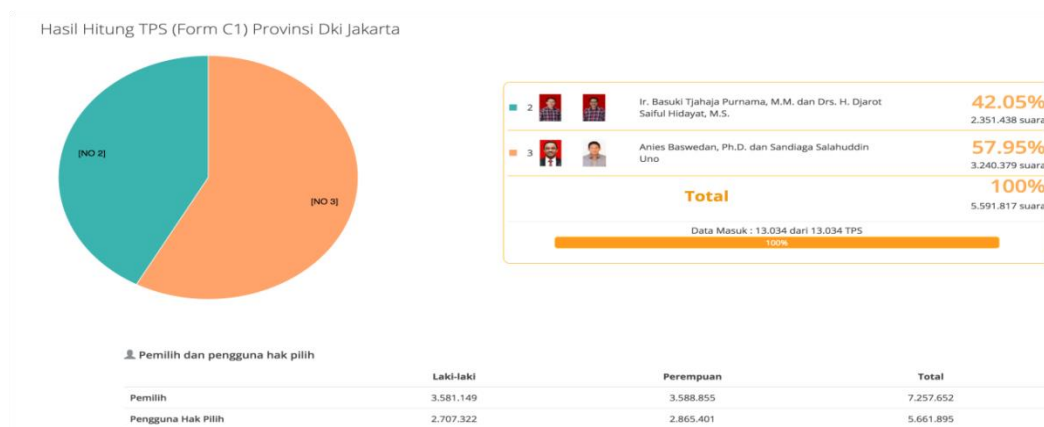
Hasil Hitung TPS (Form C1) Provinsi Dki Jakarta

[NO 2]

[NO 3]

| | | |
|---|---|---|
| 2 | Ir. Basuki Tjahaja Purnama, M.M. dan Drs. H. Djarot Saiful Hidayat, M.S. | 42.05% 2.351.438 suara |
| 3 | Anies Baswedan, Ph.D. dan Sandiaga Salahuddin Uno | 57.95% 3.240.379 suara |
| | Total | 100% 5.591.817 suara |

Data Masuk : 13.034 dari 13.034 TPS

100%

Pemilih dan pengguna hak pilih

| | Laki-laki | Perempuan | Total |
|---|---|---|---|
| Pemilih | 3.581.149 | 3.588.855 | 7.257.652 |
| Pengguna Hak Pilih | 2.707.322 | 2.865.401 | 5.661.895 |